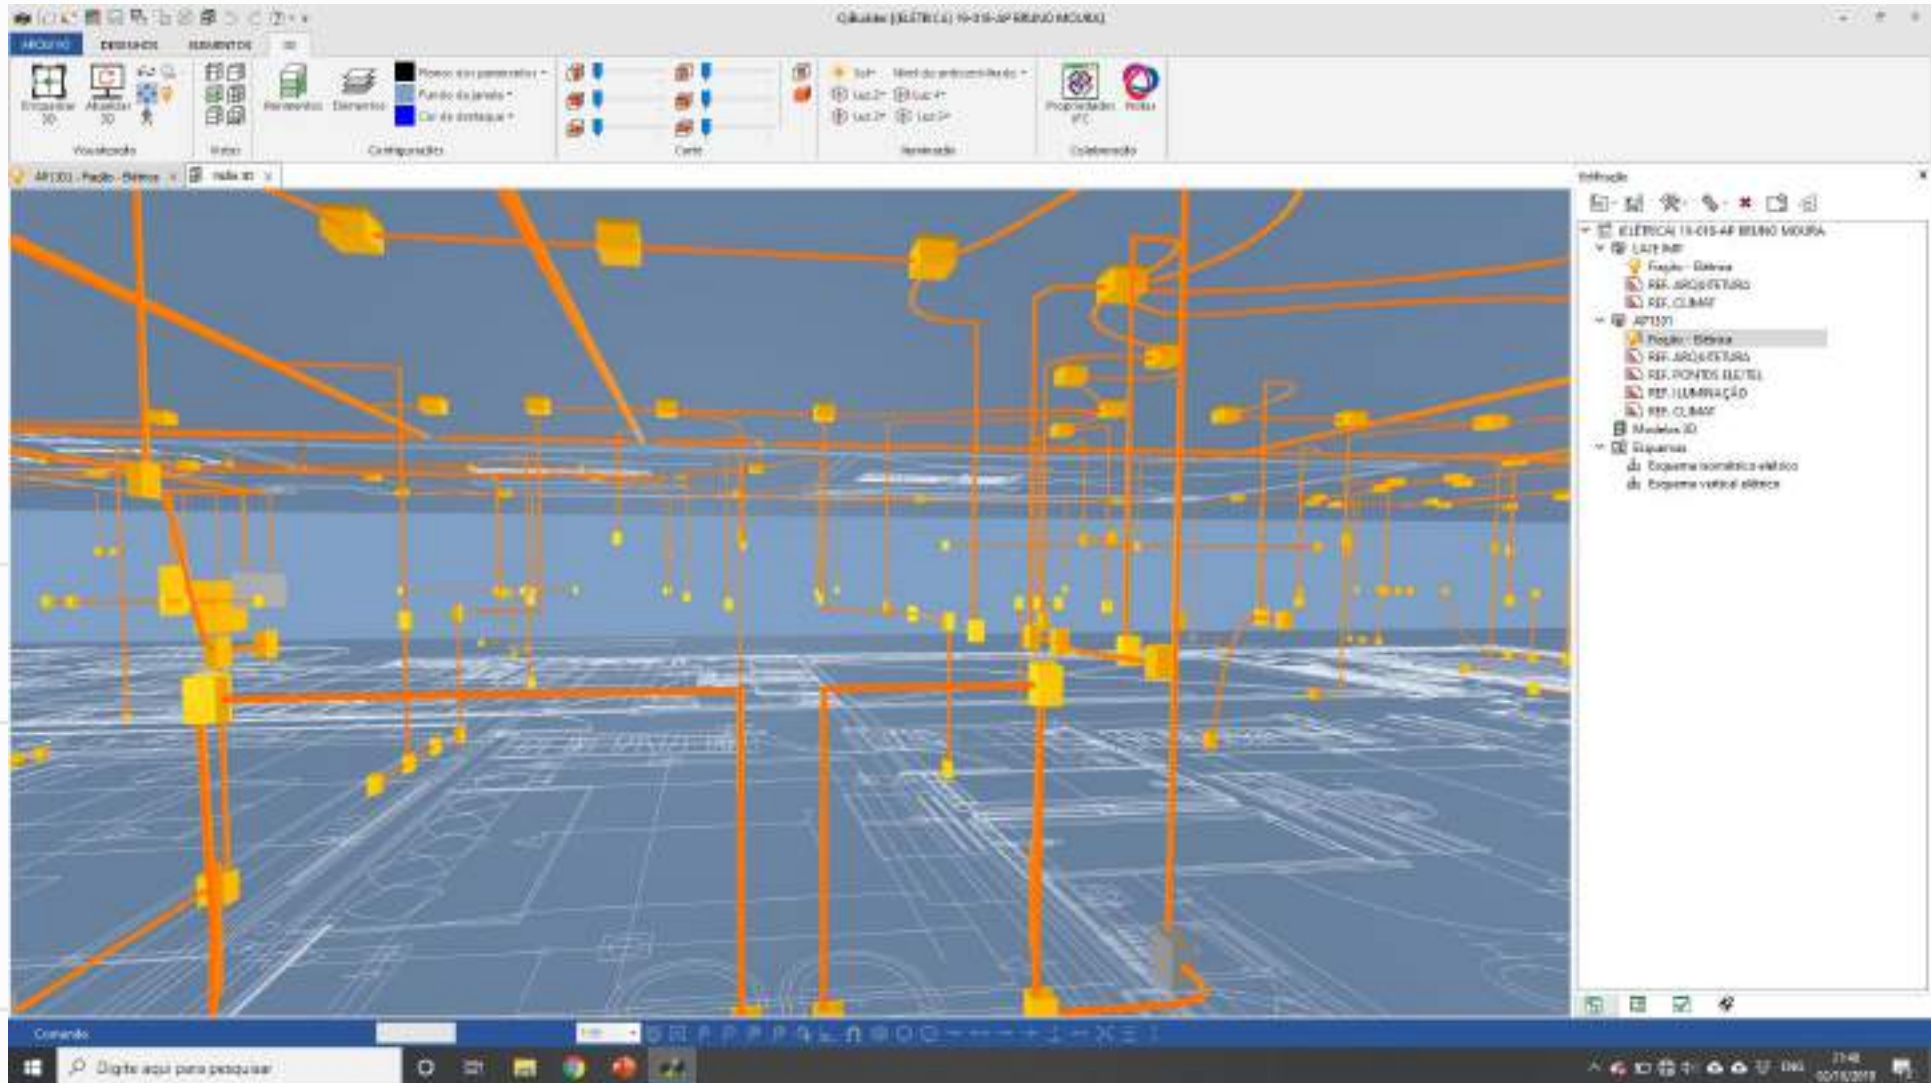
QiBuilder [ELÉTRICA] 19-018-AP BRUNO MOURA

ARQUIVO DESENHOS ELEMENTOS 3D

Enquadrar 3D Atualizar 3D
Visualização
Vistas
Pavimentos Elementos
Planos dos pavimentos
Fundo da janela
Cor de destaque
Configurações
Corte
Sol Nível de ambientalização
Luz 2 Luz 4
Luz 3 Luz 5
Iluminação
Propriedades IFC
Colaboração

AP1101 - Fiação - Elétrica 
Vista 3D

Edificação
ELÉTRICA 19-018-AP BRUNO MOURA
LAJE IMP
Fiação - Elétrica
REF. ARQUITETURA
REF. CLIMAT
AP1101
Fiação - Elétrica
REF. ARQUITETURA
REF. PONTOS ELETEL
REF. ILUMINAÇÃO
REF. CLIMAT
Modelos 3D
Esquemas
Esquema isométrico elétrico
Esquema vertical elétrico

Comando

Digite aqui para pesquisar